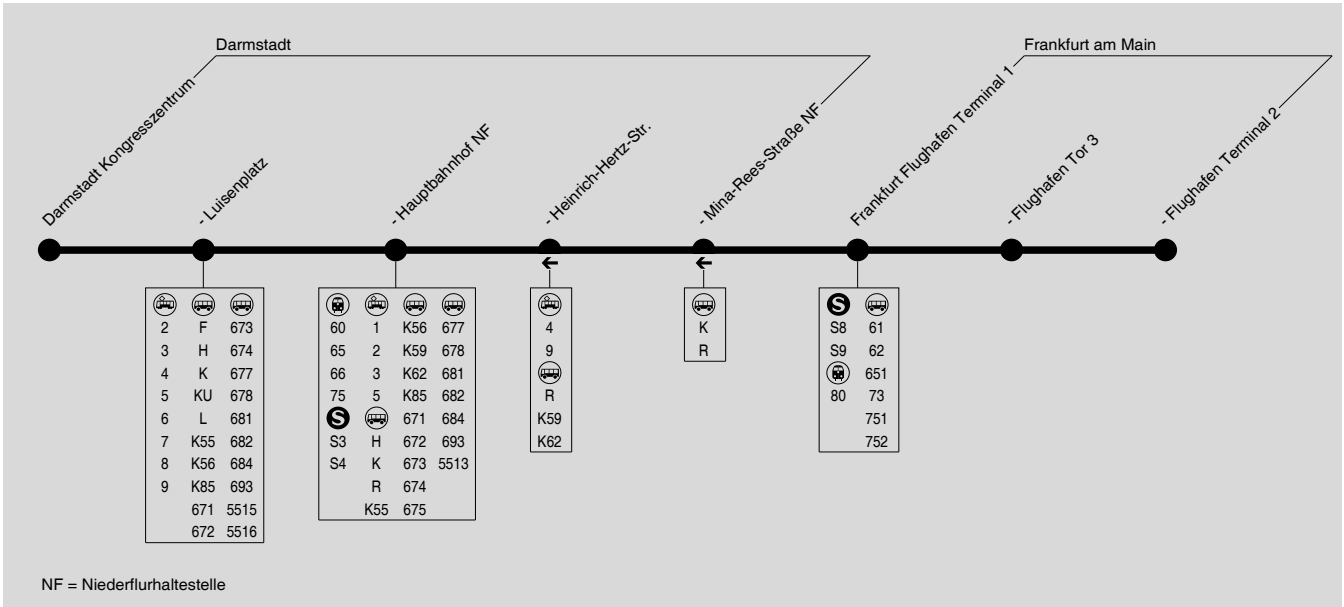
Darmstadt

Frankfurt am Main

Darmstadt Kongresszentrum

- Luisenplatz

- Hauptbahnhof NF

- Heinrich-Hertz-Str.

- Mina-Rees-Straße NF

Frankfurt Flughafen Terminal 1

- Flughafen Tor 3

- Flughafen Terminal 2

| | | |
|---|---|---|
| 2 | F | 673 |
| 3 | H | 674 |
| 4 | K | 677 |
| 5 | KU | 678 |
| 6 | L | 681 |
| 7 | K55 | 682 |
| 8 | K56 | 684 |
| 9 | K85 | 693 |
| | 671 | 5515 |
| | 672 | 5516 |

| | | | |
|---|---|---|---|
| 60 | 1 | K56 | 677 |
| 65 | 2 | K59 | 678 |
| 66 | 3 | K62 | 681 |
| 75 | 5 | K85 | 682 |
| S | | 671 | 684 |
| S3 | H | 672 | 693 |
| S4 | K | 673 | 5513 |
| | R | 674 | |
| | K55 | 675 | |

4
9
R
K59
K62

K
R

| | |
|---|---|
| S | |
| S8 | 61 |
| S9 | 62 |
| | 651 |
| 80 | 73 |
| | 751 |
| | 752 |

NF = Niederflurhaltestelle